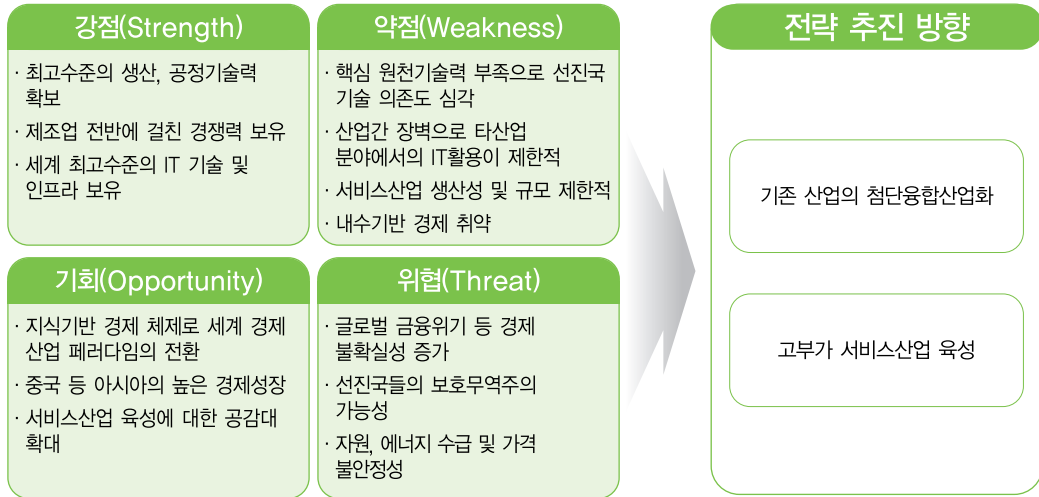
강점(Strength)

· 최고수준의 생산, 공정기술력 확보
· 제조업 전반에 걸친 경쟁력 보유
· 세계 최고수준의 IT 기술 및 인프라 보유

약점(Weakness)

· 핵심 원천기술력 부족으로 선진국 기술 의존도 심각
· 산업간 장벽으로 타산업 분야에서의 IT활용이 제한적
· 서비스산업 생산성 및 규모 제한적
· 내수기반 경제 취약

기회(Opportunity)

· 지식기반 경제 체제로 세계 경제 산업 페러다임의 전환
· 중국 등 아시아의 높은 경제성장
· 서비스산업 육성에 대한 공감대 확대

위협(Threat)

· 글로벌 금융위기 등 경제 불확실성 증가
· 선진국들의 보호무역주의 가능성
· 자원, 에너지 수급 및 가격 불안정성

전략 추진 방향

기존 산업의 첨단융합산업화

고부가 서비스산업 육성